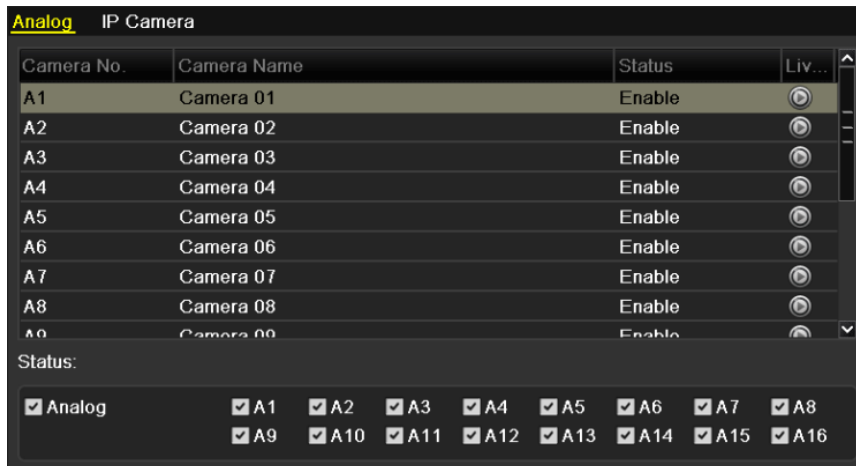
Analog IP Camera

| Camera No. | Camera Name | Status | Liv... |
|---|---|---|---|
| A1 | Camera 01 | Enable | |
| A2 | Camera 02 | Enable | |
| A3 | Camera 03 | Enable | |
| A4 | Camera 04 | Enable | |
| A5 | Camera 05 | Enable | |
| A6 | Camera 06 | Enable | |
| A7 | Camera 07 | Enable | |
| A8 | Camera 08 | Enable | |
| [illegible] | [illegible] | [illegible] | |

Status:

Analog A1 A2 A3 A4 A5 A6 A7 A8
A9 A10 A11 A12 A13 A14 A15 A16